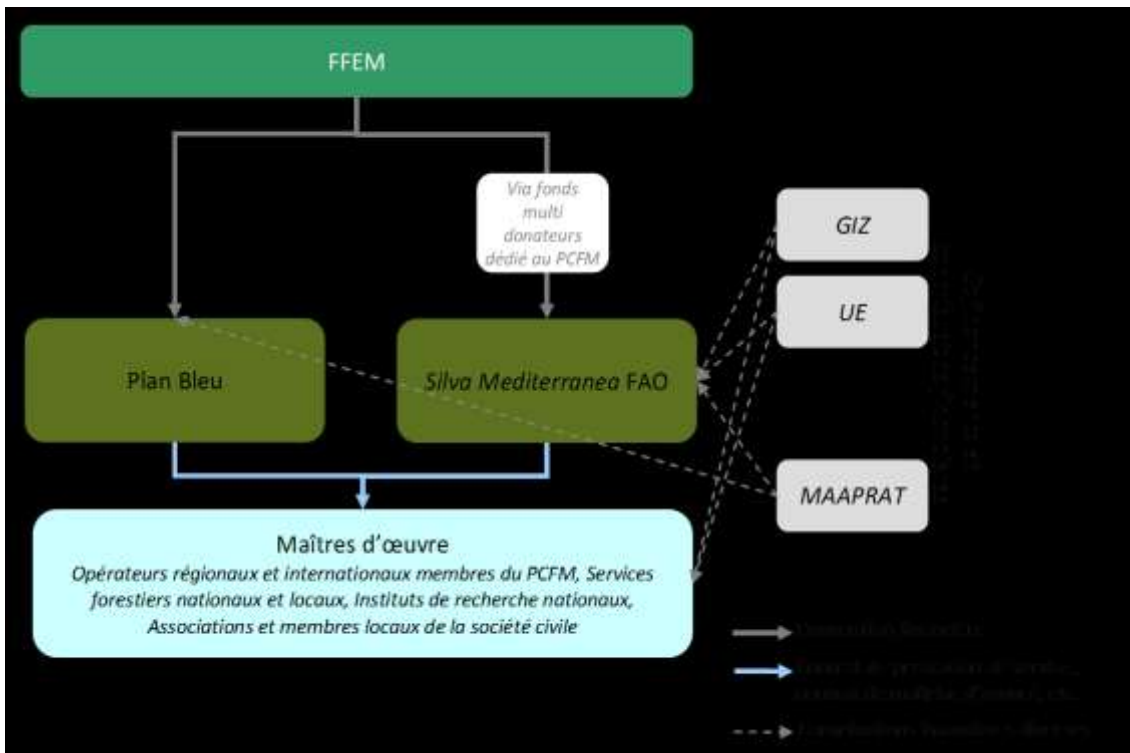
FFEM

Via fonds multi donateurs dédié au PCFM

GIZ

UE

Plan Bleu

Silva Mediterranea FAO

MAAPRAT

Maîtres d'œuvre
Opérateurs régionaux et internationaux membres du PCFM, Services forestiers nationaux et locaux, Instituts de recherche nationaux, Associations et membres locaux de la société civile

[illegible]

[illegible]

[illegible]